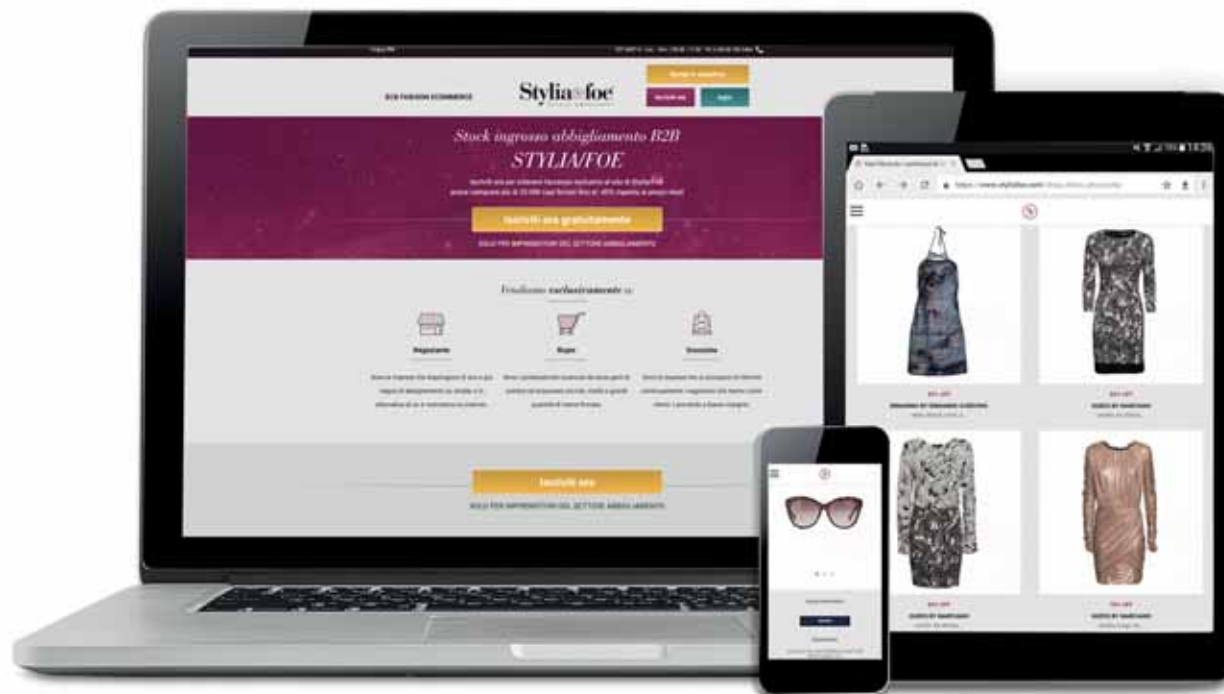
B2B FASHION ECOMMERCE

Stylia foe

Stock ingrosso abbigliamento B2B

STYLIA/FOE

Iscriviti ora gratuitamente

SOLO PER IMPRENDITORI DEL SETTORE ABBIGLIAMENTO

Vendiamo esclusivamente a:

Negozianti

Buyer

Grossisti

Iscriviti ora

SOLO PER IMPRENDITORI DEL SETTORE ABBIGLIAMENTO

https://www.styliafoe.com

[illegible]